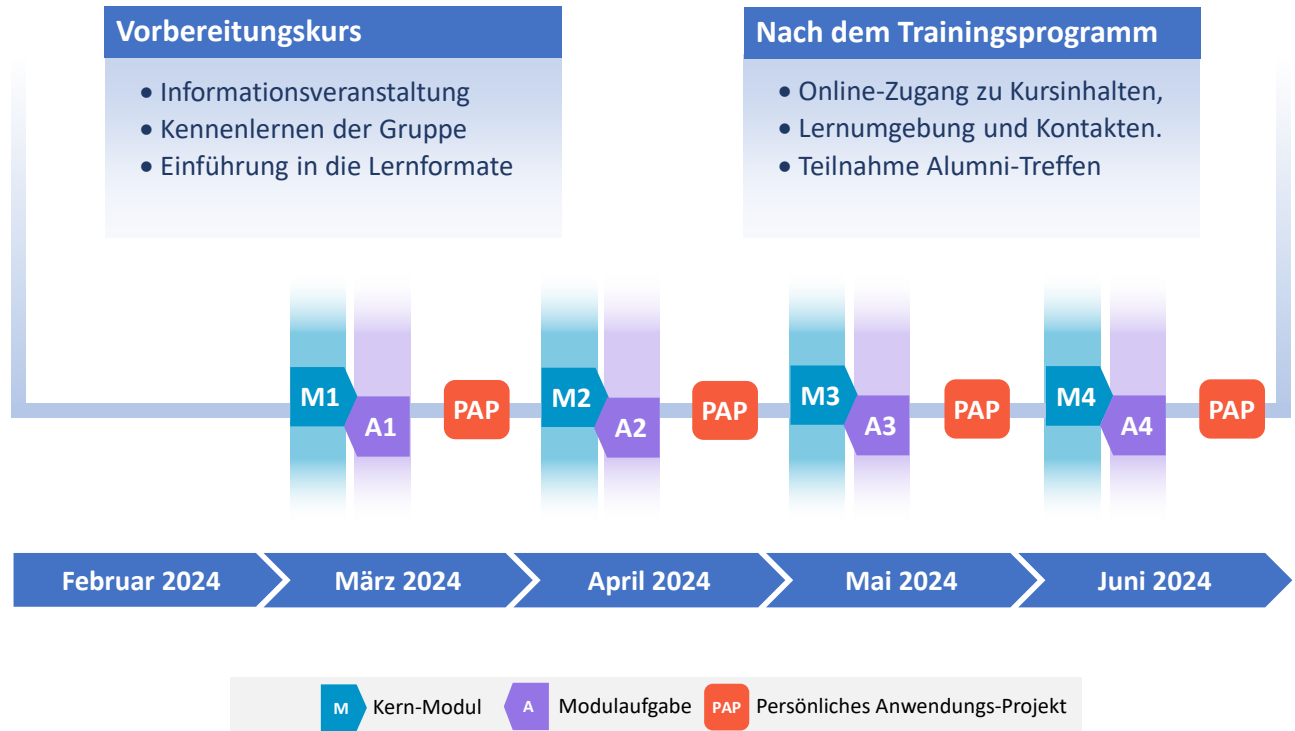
Vorbereitungskurs

• Informationsveranstaltung
• Kennenlernen der Gruppe
• Einführung in die Lernformate

Nach dem Trainingsprogramm

• Online-Zugang zu Kursinhalten,
• Lernumgebung und Kontakten.
• Teilnahme Alumni-Treffen

M1 A1 PAP M2 A2 PAP M3 A3 PAP M4 A4 PAP

Februar 2024 März 2024 April 2024 Mai 2024 Juni 2024

M Kern-Modul A Modulaufgabe PAP Persönliches Anwendungs-Projekt